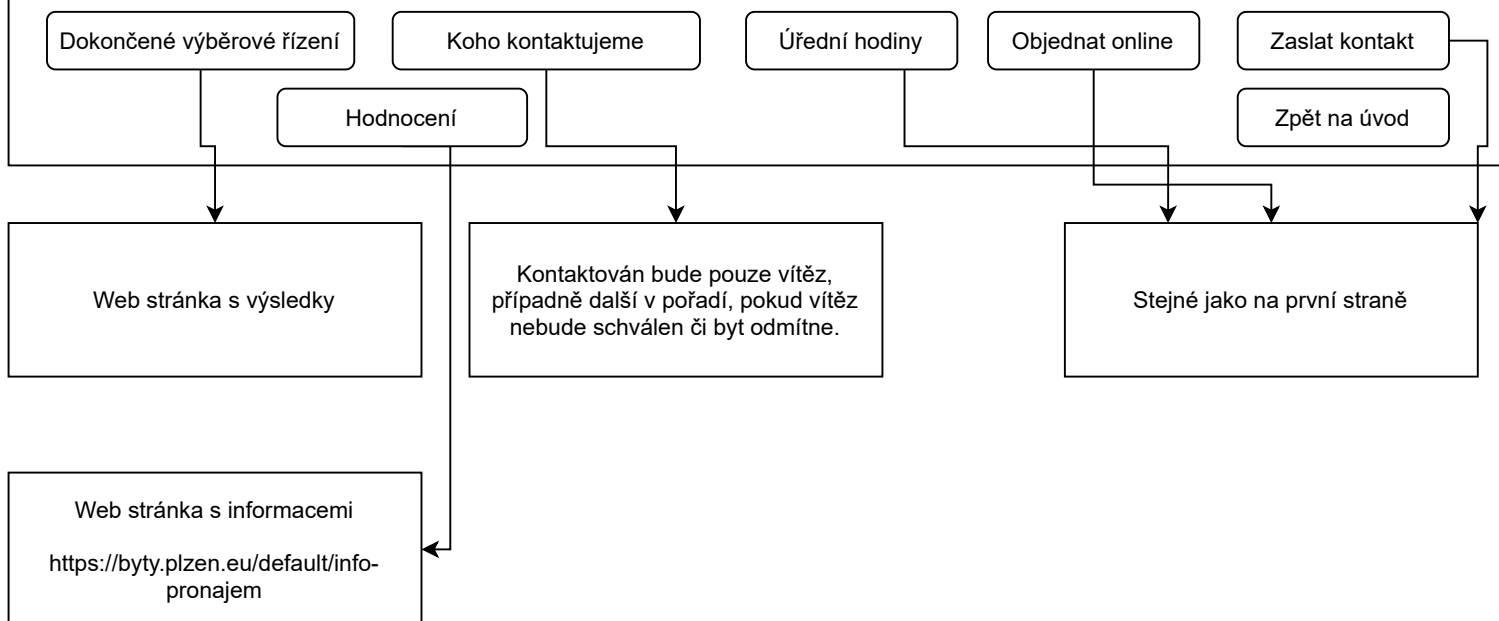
Dokončené výběrové řízení

Koho kontaktujeme

Úřední hodiny

Objednat online

Zaslat kontakt

Hodnocení

Zpět na úvod

Web stránka s výsledky

Kontaktován bude pouze vítěz, případně další v pořadí, pokud vítěz nebude schválen či byt odmítne.

Stejné jako na první straně

Web stránka s informacemi

https://byty.plzen.eu/default/info-pronajem